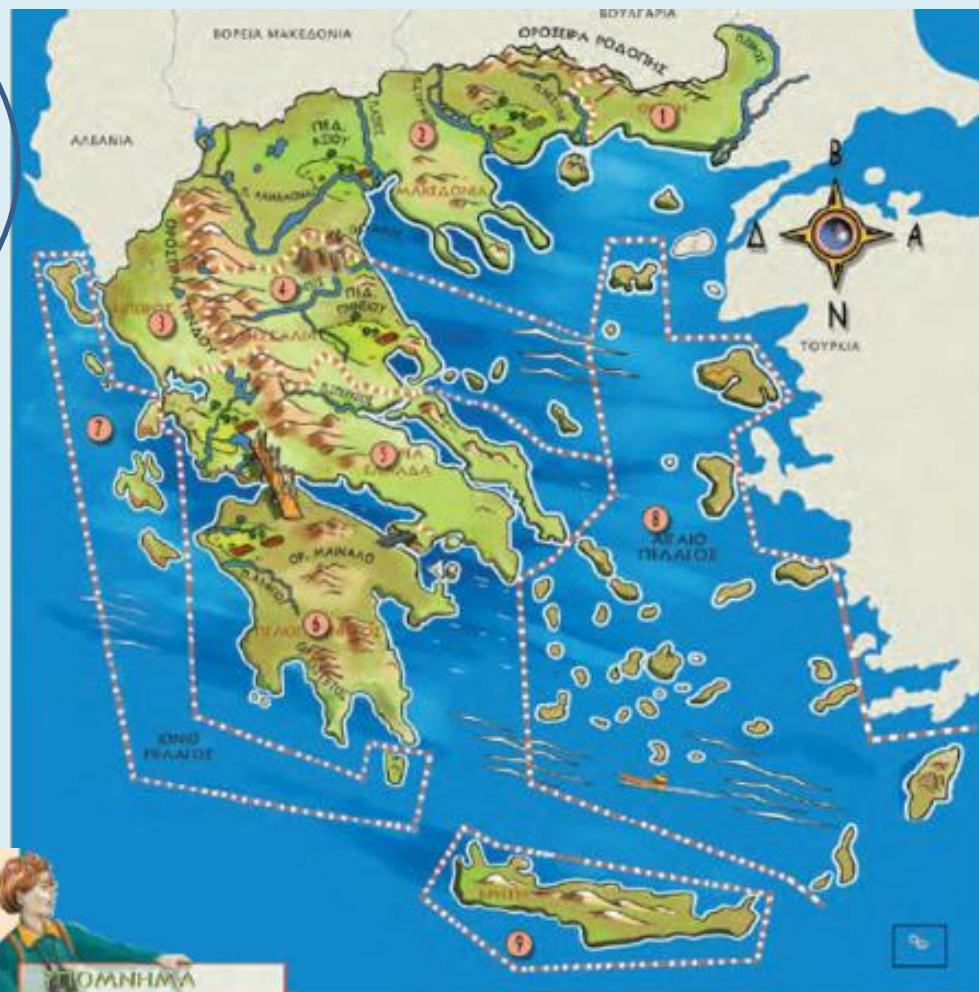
ΒΟΥΛΓΑΡΙΑ
ΒΟΡΕΙΑ ΜΑΚΕΔΟΝΙΑ
ΟΡΟΣΕΙΡΑ ΡΟΔΟΠΗΣ
ΑΛΒΑΝΙΑ
1
2
ΘΡΑΚΗ
ΠΕΔ. ΑΞΙΟΥ
ΜΑΚΕΔΟΝΙΑ
Β
Δ
Α
Ν
ΤΟΥΡΚΙΑ
3
4
ΗΠΕΙΡΟΣ
ΠΕΔ. ΘΕΣΣΑΛΙΑΣ
ΘΕΣΣΑΛΙΑ
7
5
ΣΤ. ΕΛΛΑΔΑ
8
ΑΙΓΑΙΟ ΠΕΛΑΓΟΣ
ΟΡ. ΜΑΙΝΑΛΟ
6
ΠΕΛΟΠΟΝΝΗΣΟΣ
ΙΟΝΙΟ ΠΕΛΑΓΟΣ
9
ΚΡΗΤΗ
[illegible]ΟΜΝΗΜΑ